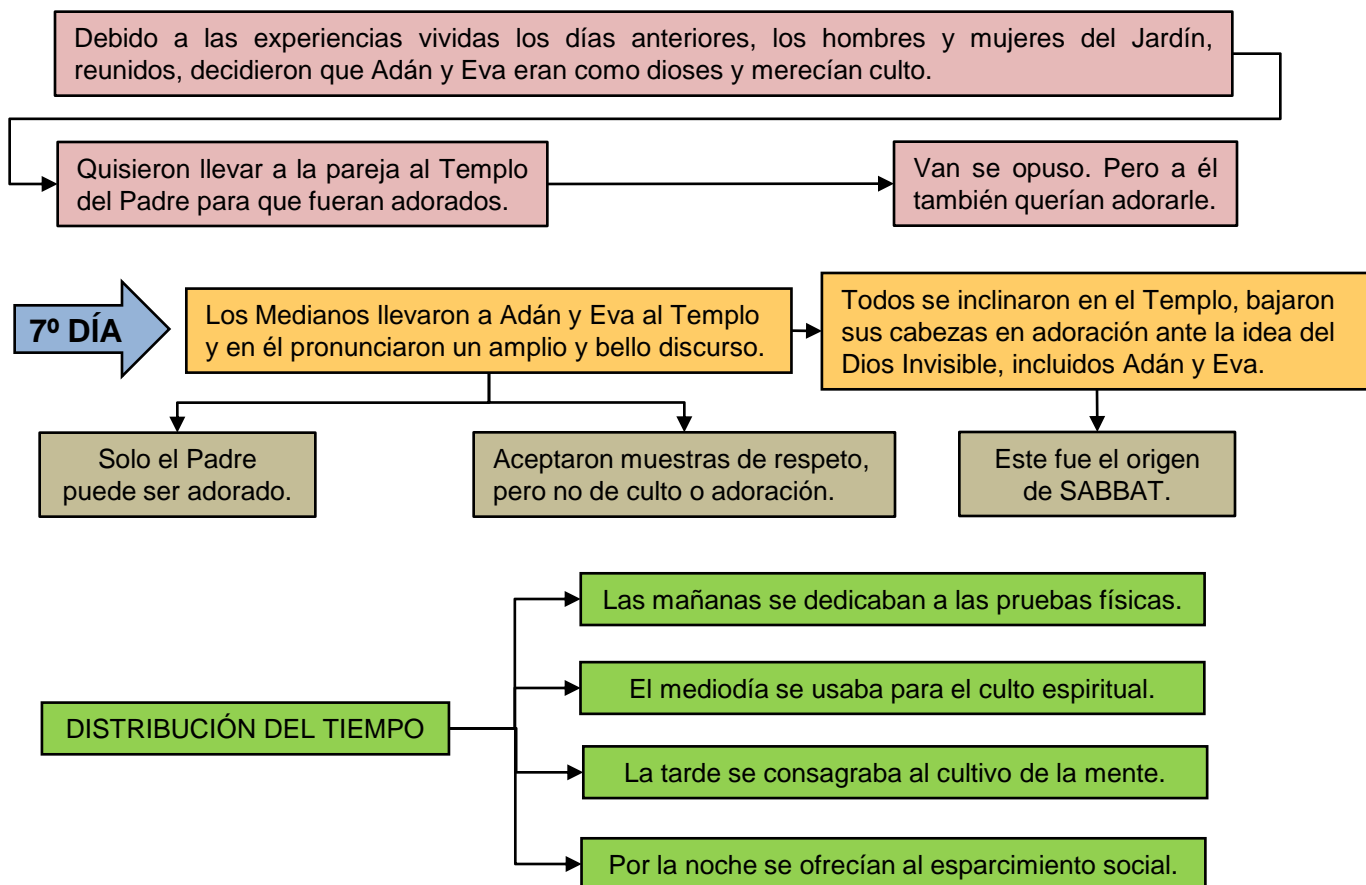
Debido a las experiencias vividas los días anteriores, los hombres y mujeres del Jardín, reunidos, decidieron que Adán y Eva eran como dioses y merecían culto.

Quisieron llevar a la pareja al Templo del Padre para que fueran adorados.

Van se opuso. Pero a él también querían adorarle.

7º DÍA

Los Medianos llevaron a Adán y Eva al Templo y en él pronunciaron un amplio y bello discurso.

Todos se inclinaron en el Templo, bajaron sus cabezas en adoración ante la idea del Dios Invisible, incluidos Adán y Eva.

Solo el Padre puede ser adorado.

Aceptaron muestras de respeto, pero no de culto o adoración.

Este fue el origen de SABBAT.

DISTRIBUCIÓN DEL TIEMPO

Las mañanas se dedicaban a las pruebas físicas.

El mediodía se usaba para el culto espiritual.

La tarde se consagraba al cultivo de la mente.

Por la noche se ofrecían al esparcimiento social.